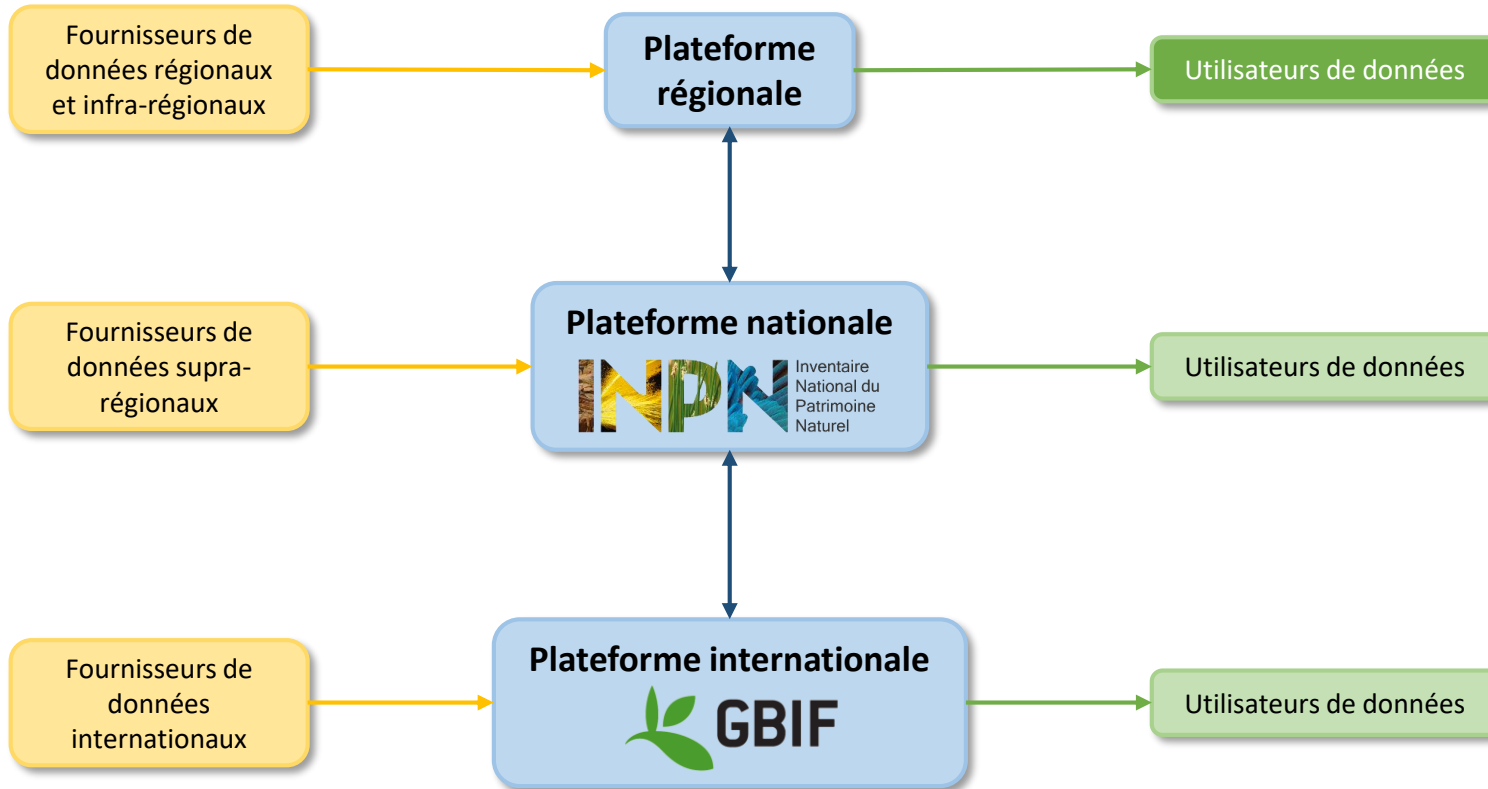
Fournisseurs de données régionaux et infra-régionaux

Plateforme régionale

Utilisateurs de données

Fournisseurs de données supra-régionaux

Plateforme nationale

INPN

Inventaire National du Patrimoine Naturel

Utilisateurs de données

Fournisseurs de données internationaux

Plateforme internationale

GBIF

Utilisateurs de données